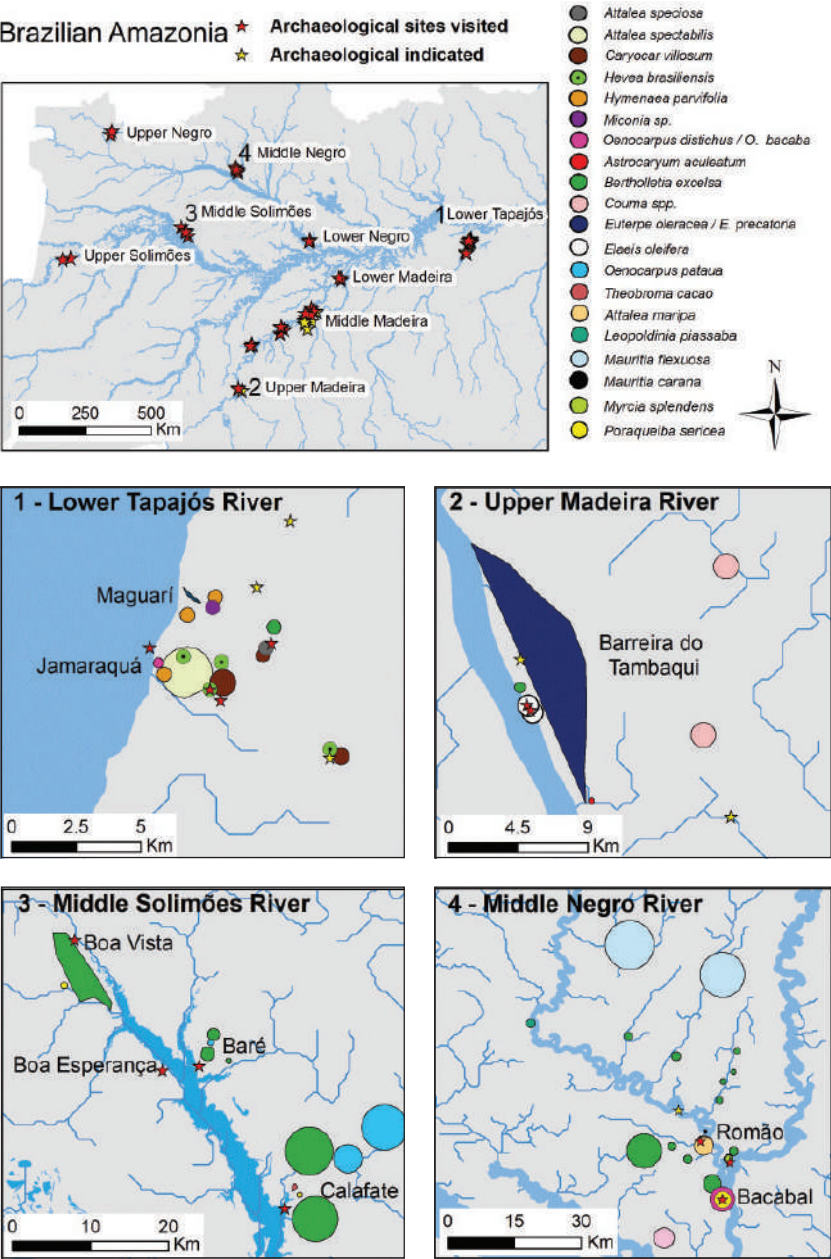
Brazilian Amazonia
Archaeological sites visited
Archaeological indicated

Attalea speciose
Attalea spectabilis
Caryocar villosum
Hevea brasiliensis
Hymenaea parvifolia
Miconia sp.
Oenocarpus distichus / O. bacaba
Astrocaryum aculeatum
Bertholletia excelsa
Couma spp.
Euterpe oleracea / E. precatoria
Elaeis oleifera
Oenocarpus pataua
Theobroma cacao
Attalea maripa
Leopoldinia piassaba
Mauritia flexuosa
Mauritia carana
Myrcia splendens
Poraqueiba sericea

N

Upper Negro
4 Middle Negro
3 Middle Solimões
1 Lower Tapajós
Lower Negro
Upper Solimões
Lower Madeira
Middle Madeira
2 Upper Madeira
0 250 500 Km

1 - Lower Tapajós River
Maguarí
Jamaraquá
0 2.5 5 Km

2 - Upper Madeira River
Barreira do Tambaqui
0 4.5 9 Km

3 - Middle Solimões River
Boa Vista
Baré
Boa Esperança
Calafate
0 10 20 Km

4 - Middle Negro River
Romão
Bacabal
0 15 30 Km